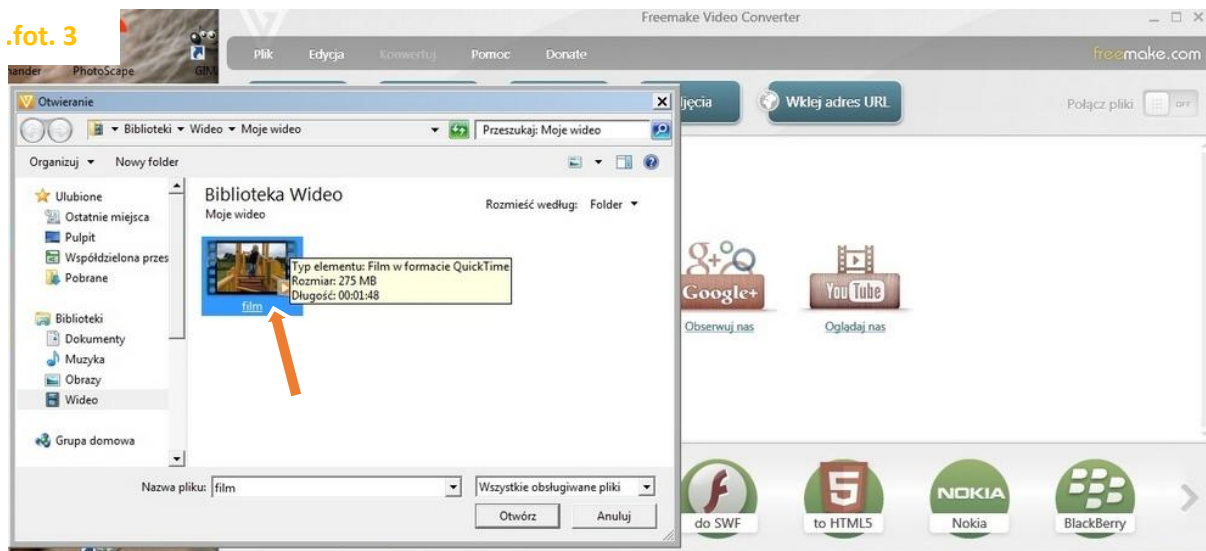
.fot. 3

ander PhotoScape GIM

Freemake Video Converter

Plik Edycja Konwertuj Pomoc Donate

freemake.com

Otwieranie

Biblioteki ▸ Wideo ▸ Moje wideo

Przeszukaj: Moje wideo

Organizuj ▾ Nowy folder

Ulubione
Ostatnie miejsca
Pulpit
Współdzielona przes
Pobrane

Biblioteki
Dokumenty
Muzyka
Obrazy
Wideo

Grupa domowa

Biblioteka Wideo
Moje wideo

Rozmieść według: Folder ▾

film

Typ elementu: Film w formacie QuickTime
Rozmiar: 275 MB
Długość: 00:01:48

Nazwa pliku: film

Wszystkie obsługiwane pliki

Otwórz

Anuluj

jęcia

Wklej adres URL

Połącz pliki OFF

Google+
Obserwuj nas

YouTube
Oglądaj nas

do SWF

to HTML5

NOKIA
Nokia

BlackBerry